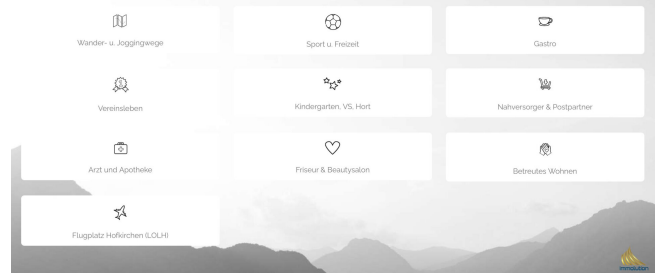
Wander- u. Joggingwege

Sport u. Freizeit

Gastro

Vereinsleben

Kindergarten, VS, Hort

Nahversorger & Postpartner

Arzt und Apotheke

Friseur & Beautysalon

Betreutes Wohnen

Flugplatz Hofkirchen (LOLH)